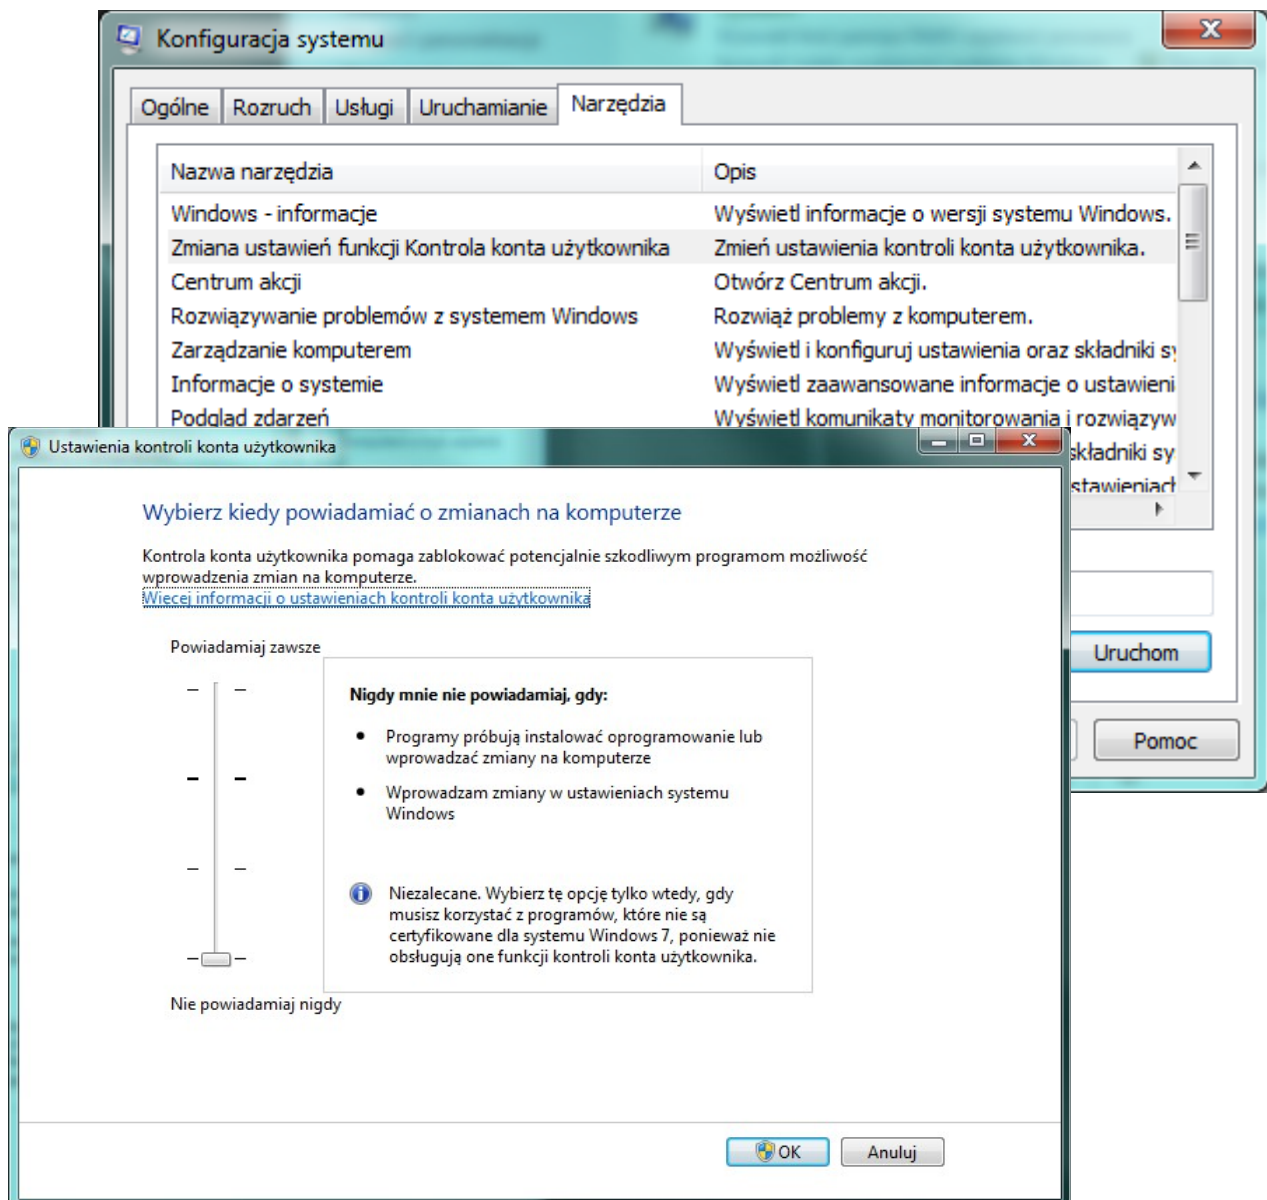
Konfiguracja systemu

Ogólne | Rozruch | Usługi | Uruchamianie | Narzędzia

| Nazwa narzędzia | Opis |
|---|---|
| Windows - informacje | Wyświetl informacje o wersji systemu Windows. |
| Zmiana ustawień funkcji Kontrola konta użytkownika | Zmień ustawienia kontroli konta użytkownika. |
| Centrum akcji | Otwórz Centrum akcji. |
| Rozwiązywanie problemów z systemem Windows | Rozwiąż problemy z komputerem. |
| Zarządzanie komputerem | Wyświetl i konfiguruj ustawienia oraz składniki sy |
| Informacje o systemie | Wyświetl zaawansowane informacje o ustawieni |
| Podgląd zdarzeń | Wyświetl komunikaty monitorowania i rozwiązyw |
| | składniki sy |
| | stawieniach |

Uruchom

Pomoc

Ustawienia kontroli konta użytkownika

Wybierz kiedy powiadamiać o zmianach na komputerze

Kontrola konta użytkownika pomaga zablokować potencjalnie szkodliwym programom możliwość wprowadzenia zmian na komputerze.
Więcej informacji o ustawieniach kontroli konta użytkownika

Powiadamiaj zawsze

Nigdy mnie nie powiadamiaj, gdy:

• Programy próbują instalować oprogramowanie lub wprowadzać zmiany na komputerze

• Wprowadzam zmiany w ustawieniach systemu Windows

Niezalecane. Wybierz tę opcję tylko wtedy, gdy musisz korzystać z programów, które nie są certyfikowane dla systemu Windows 7, ponieważ nie obsługują one funkcji kontroli konta użytkownika.

Nie powiadamiaj nigdy

OK

Anuluj